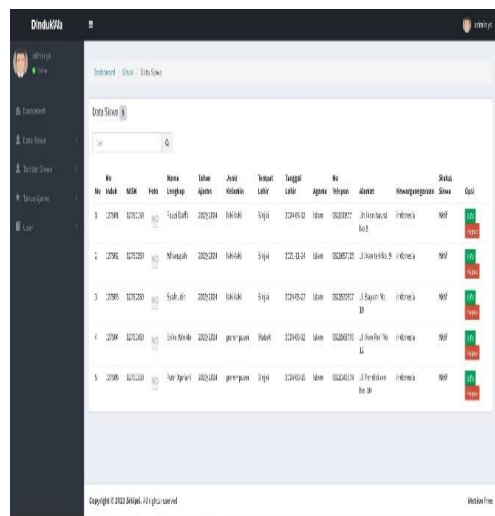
DinduKVIa

admin

Dashboard

Data Siswa

Tambah Siswa

Dashboard / Siswa / Data Siswa

Data Siswa

| No | No Induk | NISN | Foto | Nama Lengkap | Tahun Ajaran | Jenis Kelamin | Tempat Lahir | Tanggal Lahir | Agama | No Telepon | Alamat | Kewarganegaraan | Status Siswa | Opsi |
|---|---|---|---|---|---|---|---|---|---|---|---|---|---|---|
| 1 | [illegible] | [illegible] | NO | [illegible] | 2023/2024 | laki-laki | Sinjai | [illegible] | Islam | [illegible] | Jl. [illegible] | Indonesia | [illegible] | Edit Hapus |
| 2 | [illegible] | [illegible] | NO | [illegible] | 2023/2024 | laki-laki | Sinjai | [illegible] | Islam | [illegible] | Jl. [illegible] | Indonesia | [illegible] | Edit Hapus |
| 3 | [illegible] | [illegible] | NO | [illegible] | 2023/2024 | laki-laki | Sinjai | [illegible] | Islam | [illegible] | Jl. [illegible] | Indonesia | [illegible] | Edit Hapus |
| 4 | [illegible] | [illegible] | NO | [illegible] | 2023/2024 | perempuan | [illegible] | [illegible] | Islam | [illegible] | Jl. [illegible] | Indonesia | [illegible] | Edit Hapus |
| 5 | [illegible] | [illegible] | NO | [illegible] | 2023/2024 | perempuan | Sinjai | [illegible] | Islam | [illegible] | Jl. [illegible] | Indonesia | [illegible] | Edit Hapus |

Copyright © 2023 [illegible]. All rights reserved

Version Free